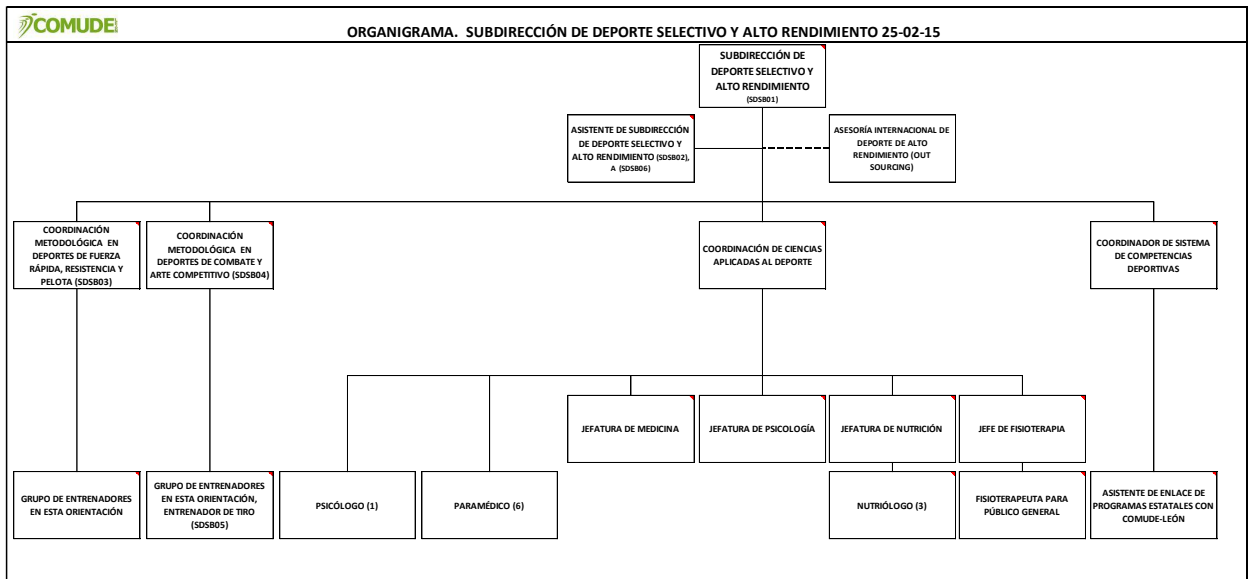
COMUDE

ORGANIGRAMA. SUBDIRECCIÓN DE DEPORTE SELECTIVO Y ALTO RENDIMIENTO 25-02-15

SUBDIRECCIÓN DE DEPORTE SELECTIVO Y ALTO RENDIMIENTO (SDSB01)

ASISTENTE DE SUBDIRECCIÓN DE DEPORTE SELECTIVO Y ALTO RENDIMIENTO (SDSB02), A (SDSB06)

ASESORÍA INTERNACIONAL DE DEPORTE DE ALTO RENDIMIENTO (OUT SOURCING)

COORDINACIÓN METODOLÓGICA EN DEPORTES DE FUERZA RÁPIDA, RESISTENCIA Y PELOTA (SDSB03)

COORDINACIÓN METODOLÓGICA EN DEPORTES DE COMBATE Y ARTE COMPETITIVO (SDSB04)

COORDINACIÓN DE CIENCIAS APLICADAS AL DEPORTE

COORDINADOR DE SISTEMA DE COMPETENCIAS DEPORTIVAS

JEFATURA DE MEDICINA

JEFATURA DE PSICOLOGÍA

JEFATURA DE NUTRICIÓN

JEFE DE FISIOTERAPIA

GRUPO DE ENTRENADORES EN ESTA ORIENTACIÓN

GRUPO DE ENTRENADORES EN ESTA ORIENTACIÓN, ENTRENADOR DE TIRO (SDSB05)

PSICÓLOGO (1)

PARAMÉDICO (6)

NUTRIÓLOGO (3)

FISIOTERAPEUTA PARA PÚBLICO GENERAL

ASISTENTE DE ENLACE DE PROGRAMAS ESTATALES CON COMUDE-LEÓN